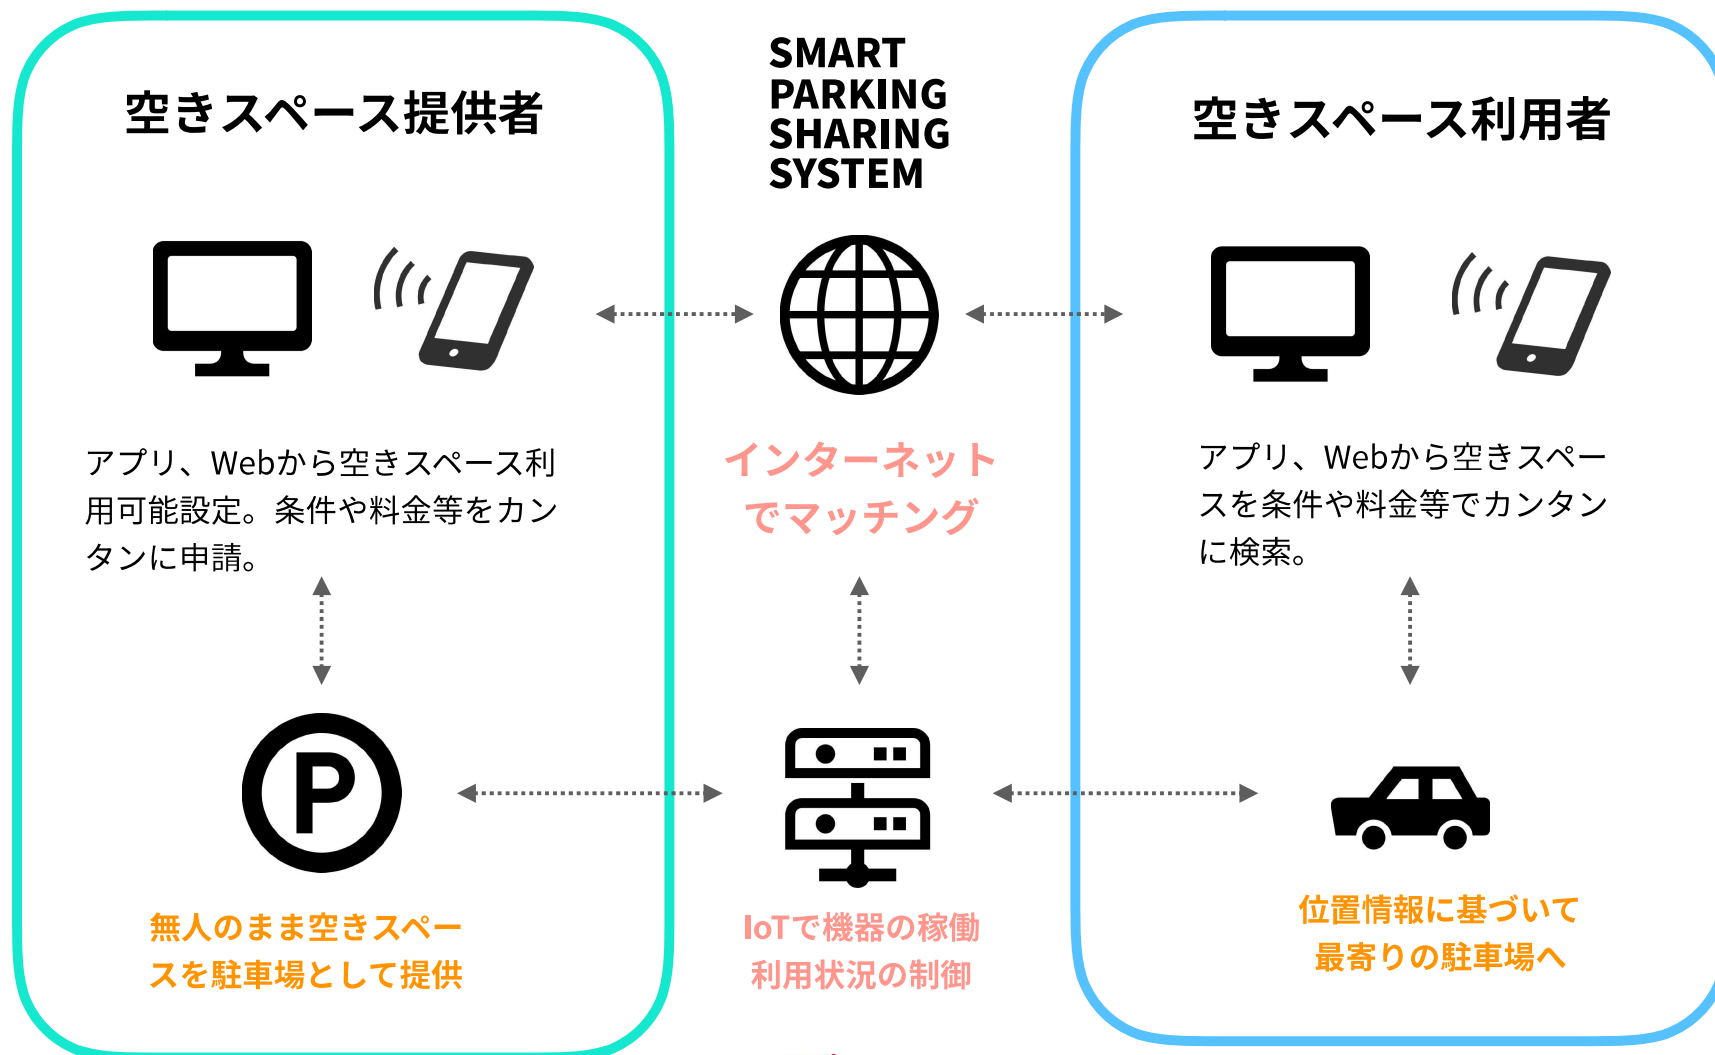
空きスペース提供者

SMART PARKING SHARING SYSTEM

空きスペース利用者

アプリ、Webから空きスペース利用可能設定。条件や料金等をカンタンに申請。

インターネットでマッチング

アプリ、Webから空きスペースを条件や料金等でカンタンに検索。

P

無人のまま空きスペースを駐車場として提供

IoTで機器の稼働利用状況の制御

位置情報に基づいて最寄りの駐車場へ